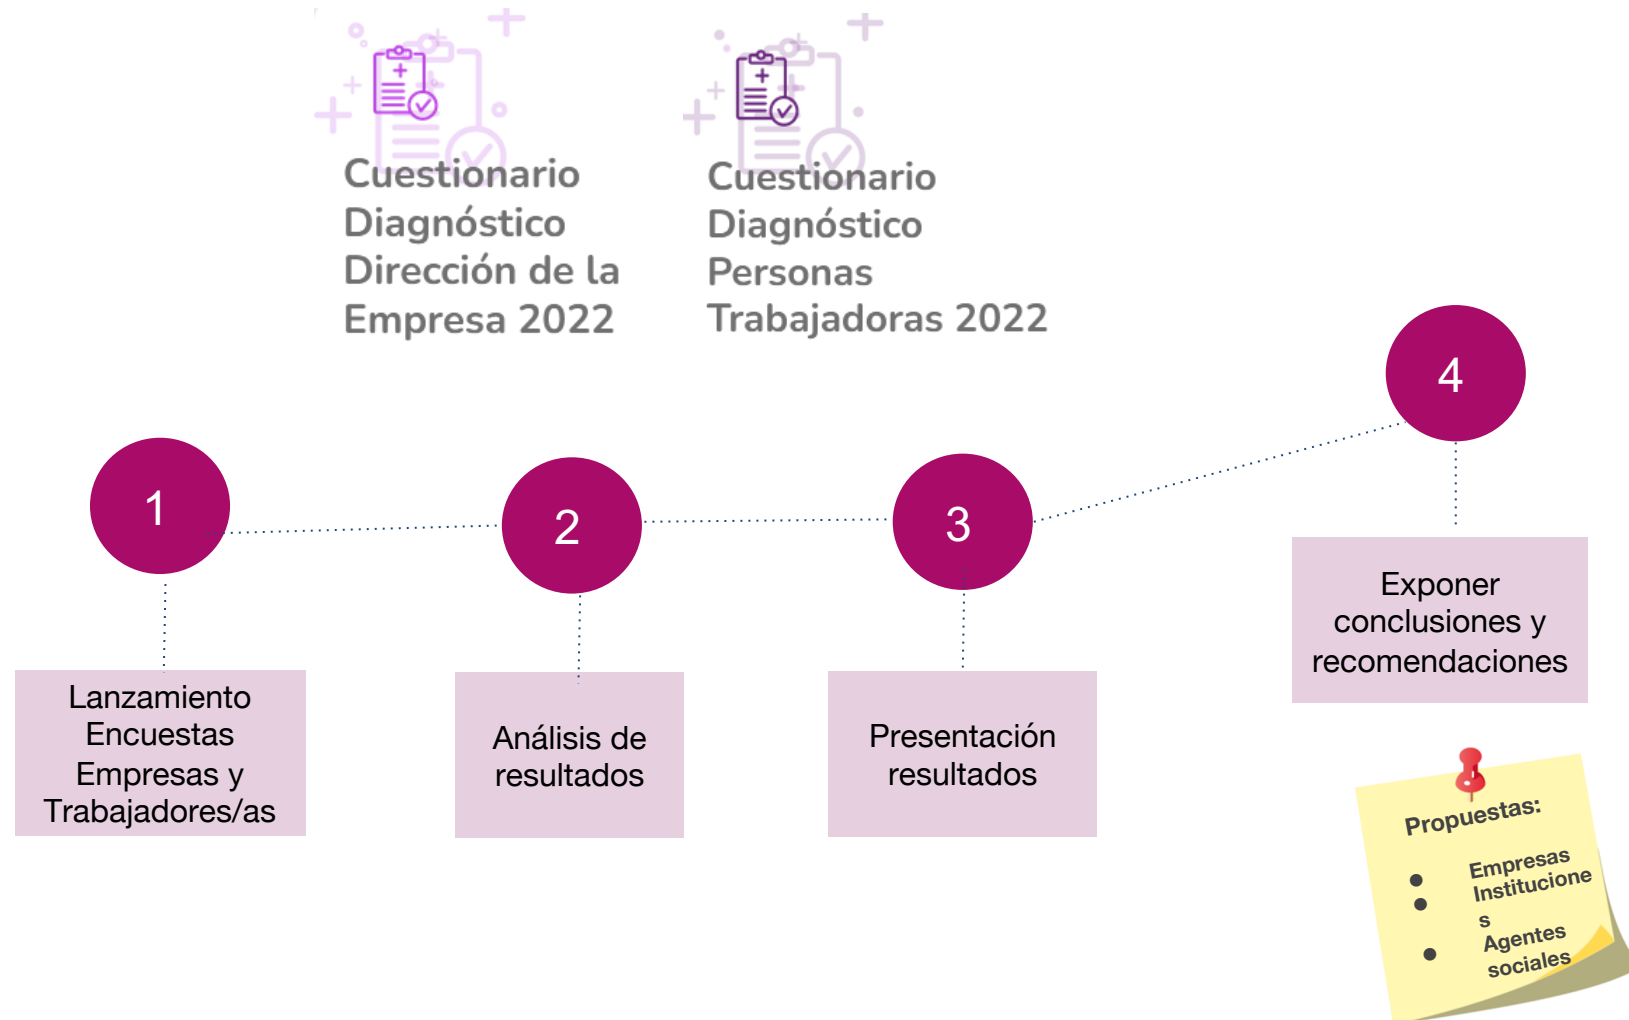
Cuestionario Diagnóstico Dirección de la Empresa 2022

Cuestionario Diagnóstico Personas Trabajadoras 2022

1

Lanzamiento Encuestas Empresas y Trabajadores/as

2

Análisis de resultados

3

Presentación resultados

4

Exponer conclusiones y recomendaciones

Propuestas:

- Empresas
- Institucione s
- Agentes sociales